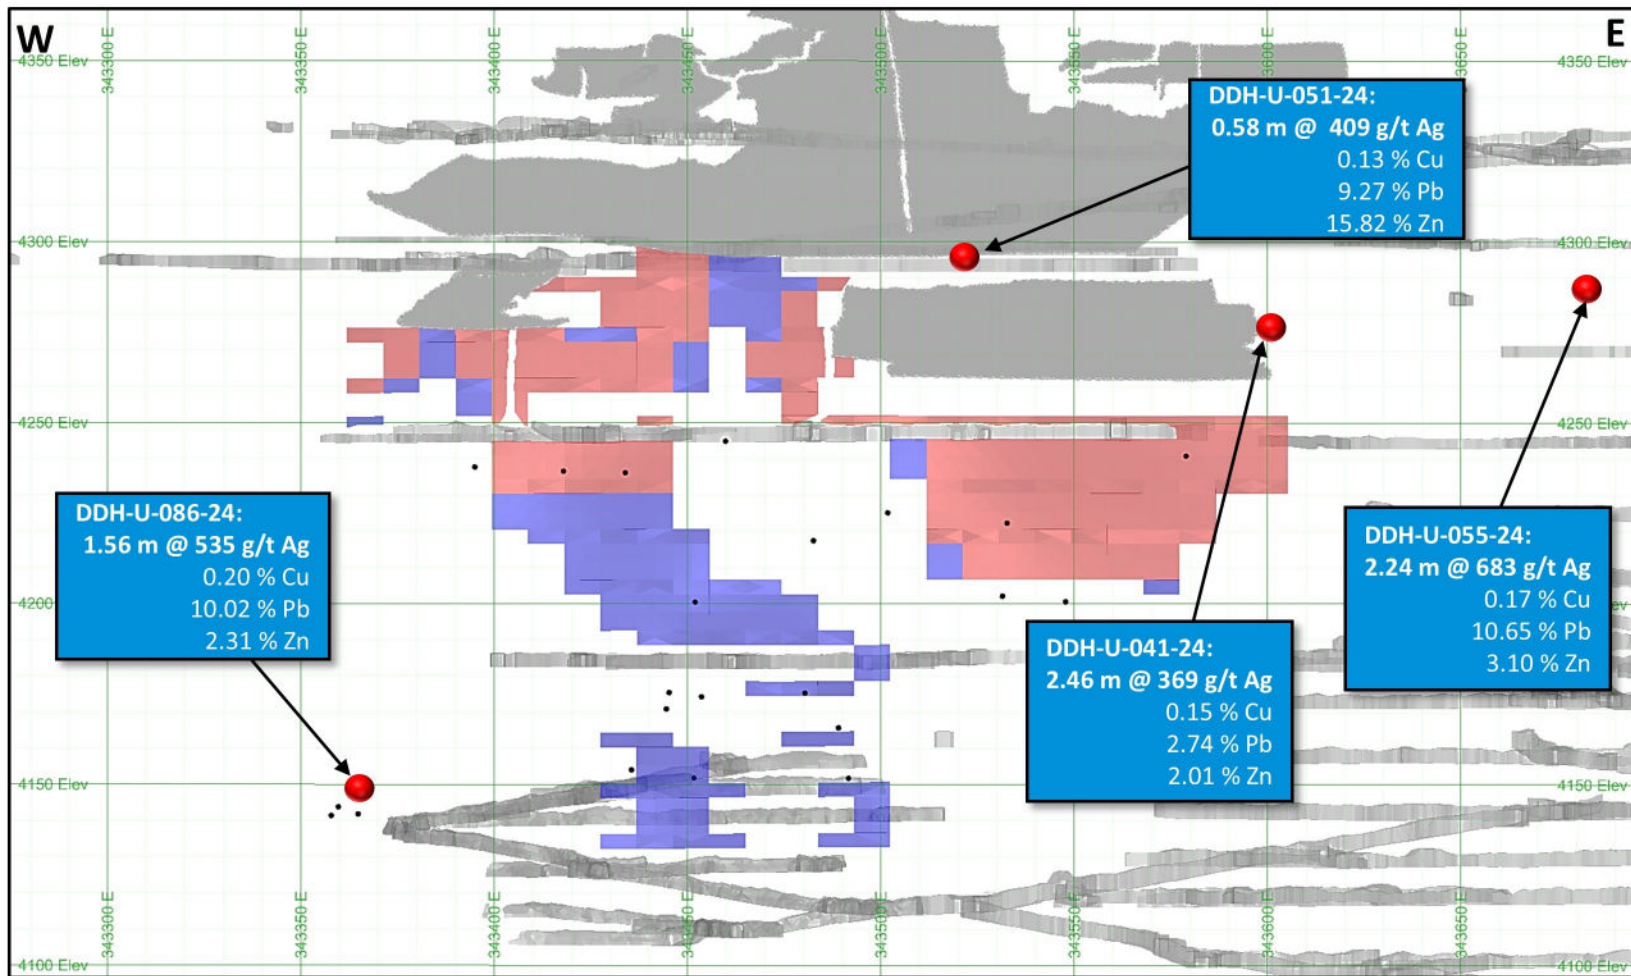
W

E

4350 Elev

4350 Elev

343300 E

343350 E

343400 E

343450 E

343500 E

343550 E

343600 E

343650 E

DDH-U-051-24:
0.58 m @ 409 g/t Ag
0.13 % Cu
9.27 % Pb
15.82 % Zn

4300 Elev

4300 Elev

4250 Elev

4250 Elev

DDH-U-086-24:
1.56 m @ 535 g/t Ag
0.20 % Cu
10.02 % Pb
2.31 % Zn

4200

DDH-U-055-24:
2.24 m @ 683 g/t Ag
0.17 % Cu
10.65 % Pb
3.10 % Zn

DDH-U-041-24:
2.46 m @ 369 g/t Ag
0.15 % Cu
2.74 % Pb
2.01 % Zn

4150 Elev

4150 Elev

343300 E

343350 E

343400 E

343450 E

343500 E

343550 E

343600 E

343650 E

4100 Elev

4100 Elev